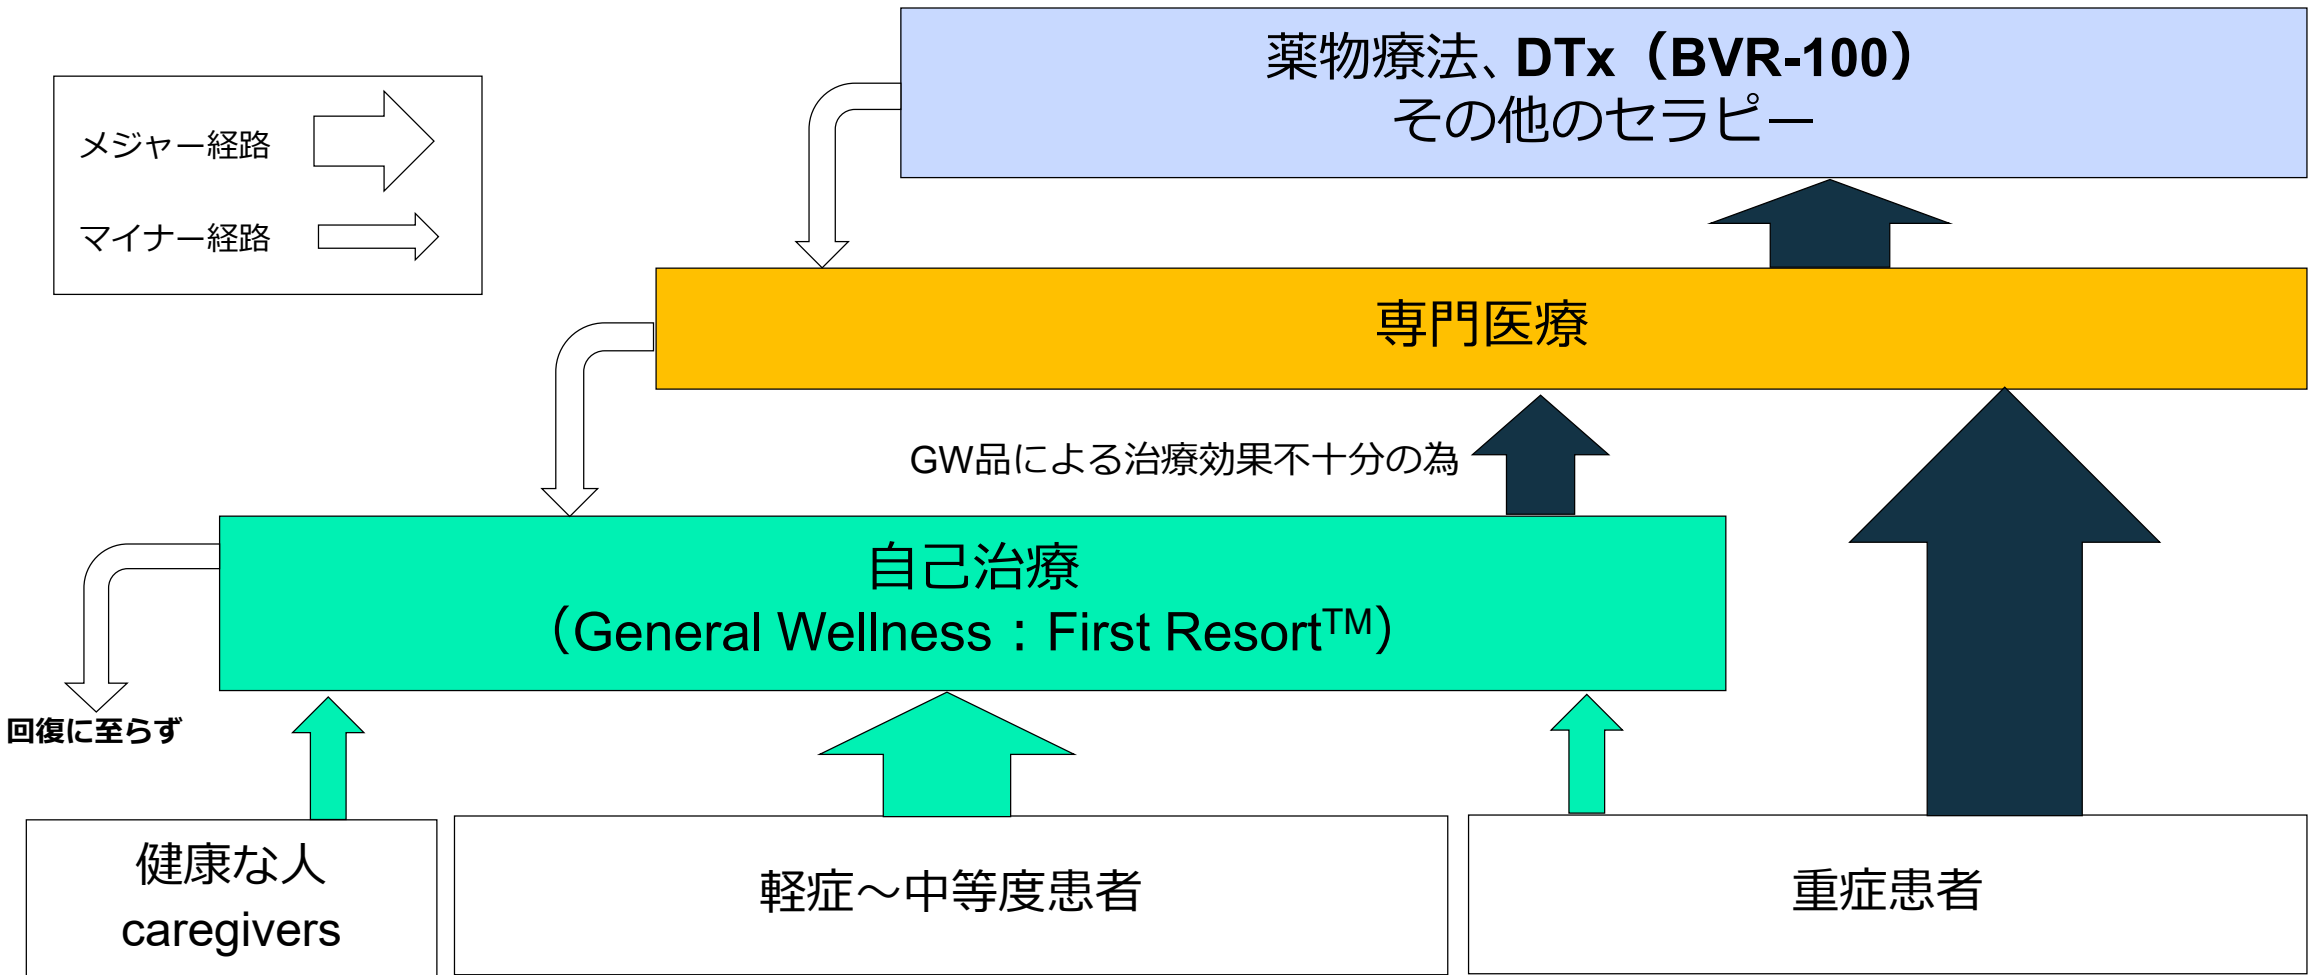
メジャー経路

マイナー経路

薬物療法、DTx（BVR-100）
その他のセラピー

専門医療

GW品による治療効果不十分の為

自己治療
（General Wellness：First Resort$^{TM}$）

回復に至らず

健康な人
caregivers

軽症～中等度患者

重症患者